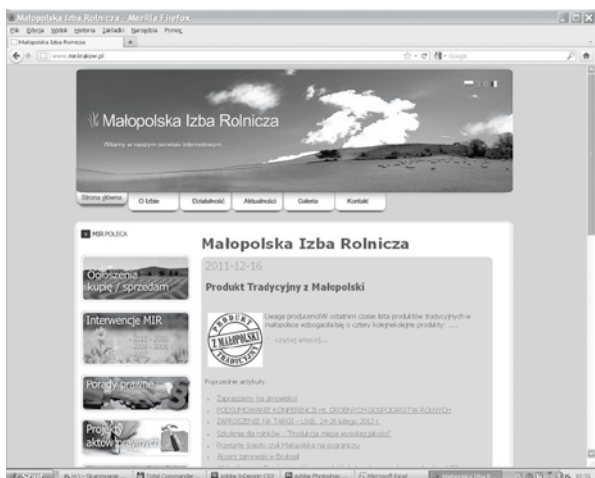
Małopolska Izba Rolnicza - Mozilla Firefox
Plik Edycja Widok Historia Zakładki Narzędzia Pomoc
Małopolska Izba Rolnicza
www.mir.krakow.pl
Google

Małopolska Izba Rolnicza
Witamy w naszym serwisie informacyjnym

Strona główna
O Izbie
Działalność
Aktualności
Galeria
Kontakt

MIR POLECA

Ogłoszenia kupię / sprzedam

Interwencje MIR
2011 - 2013
2005 - 2010

Porady prawne

Projekty aktów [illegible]

Małopolska Izba Rolnicza

2011-12-16

Produkt Tradycyjny z Małopolski

PRODUKT Z MAŁOPOLSKI TRADYCYJNY

Uwaga producenciW ostatnim czasie lista produktów tradycyjnych w małopolsce wzbogaciła się o cztery kolejneleigle produkty: ....

» czytaj więcej...

Poprzednie artykuły:

Zapraszamy na zimowisko!
PODSUMOWANIE KONFERENCJI nt. DROBNYCH GOSPODARSTW ROLNYCH
ZAPROSZENIE NA TARGI - Łódź, 24-26 lutego 2012 r.
Szkolenie dla rolników - "Produkcja mięsa wysokiej jakości"
Przetarte ścieżki czyli Małopolska na poznaniu
Wyjazd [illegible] w Brukseli

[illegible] Total Commander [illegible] Adobe InDesign CS3 Adobe Photoshop Microsoft Excel Małopolska Izba R...